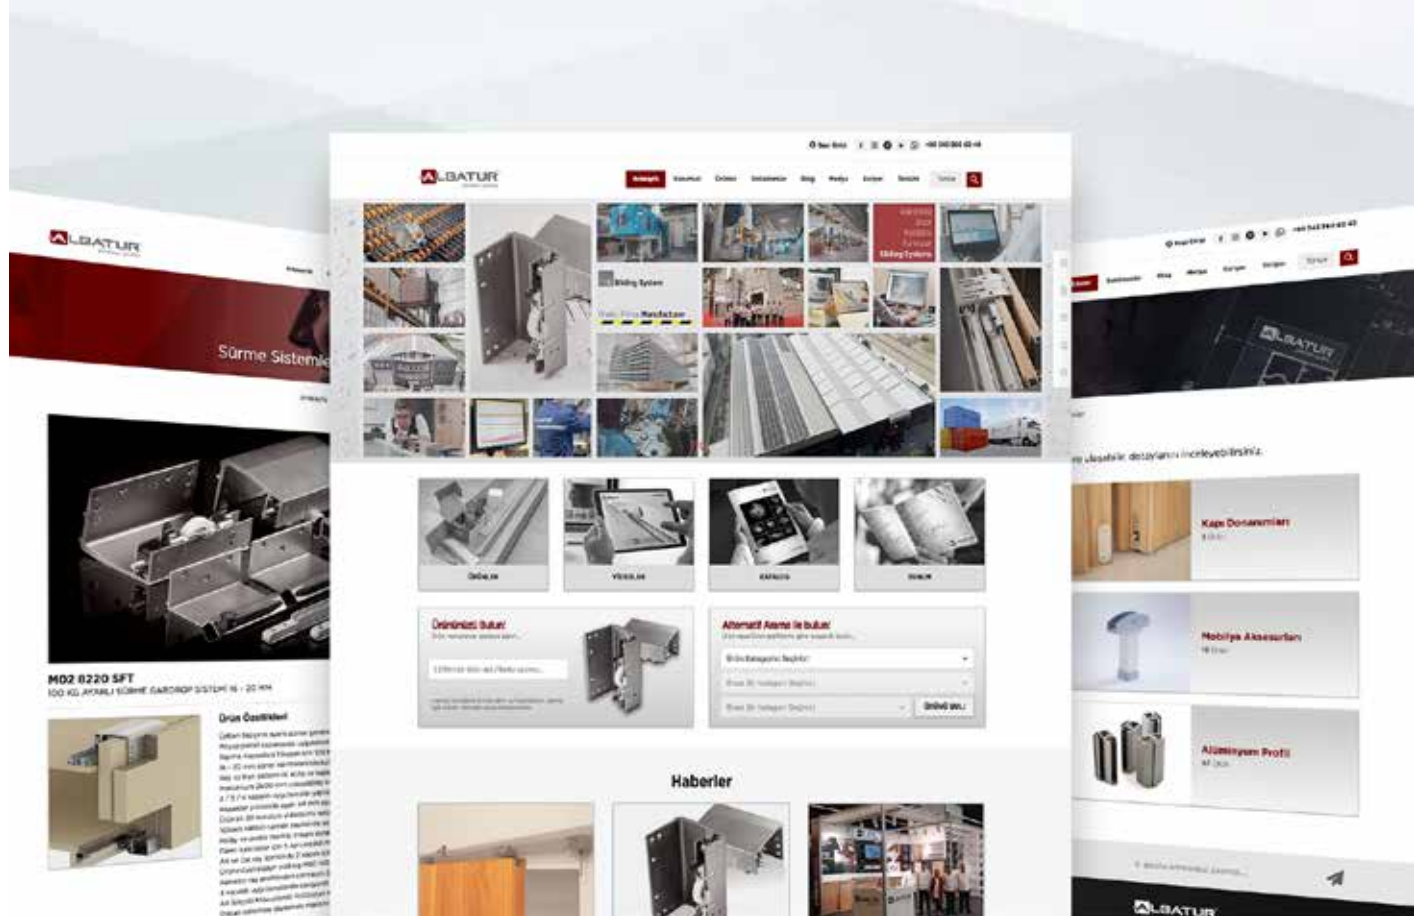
ALBATUR

Sürme Sistemle

MD2 8220 SFT
100 KG AYARLI SÜRME GARDIROP SISTEMI 16 - 20 MM

Ürün Özellikleri

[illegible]

ALBATUR

Anasayfa

Sliding System

ÜRÜNLER

VİDEOLAR

KATALOG

Ürününüzü Bulun!

Alternatif Arama ile bulun!

Ürün Kategorisi Seçiniz

Ürünü bul

Haberler

ALBATUR

Kapı Donanımları

Mobilya Aksesuarları

Alüminyum Profil

ALBATUR